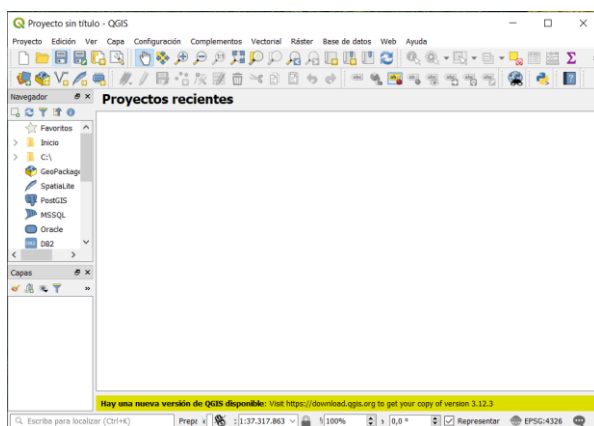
Proyecto sin título - QGIS

Proyecto Edición Ver Capa Configuración Complementos Vectorial Ráster Base de datos Web Ayuda

Navegador

Proyectos recientes

Favoritos
Inicio
C:\
GeoPackage
SpatiaLite
PostGIS
MSSQL
Oracle
DB2

Capas

Hay una nueva versión de QGIS disponible: Visit https://download.qgis.org to get your copy of version 3.12.3

Escriba para localizar (Ctrl+K)

Prep

1:37.317.863

100%

0,0 °

Representar

EPSG:4326